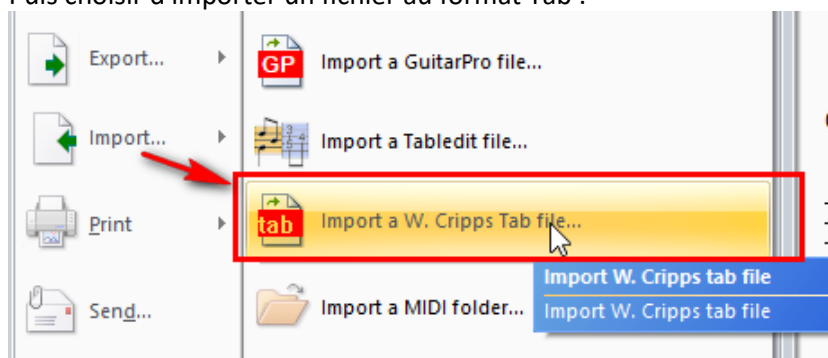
Puis choisir d'importer un fichier au format Tab :

Export...

Import...

Print

Send...

GP

Import a GuitarPro file...

Import a Tabledit file...

tab

Import a W. Cripps Tab file...

Import W. Cripps tab file

Import W. Cripps tab file

Import a MIDI folder...